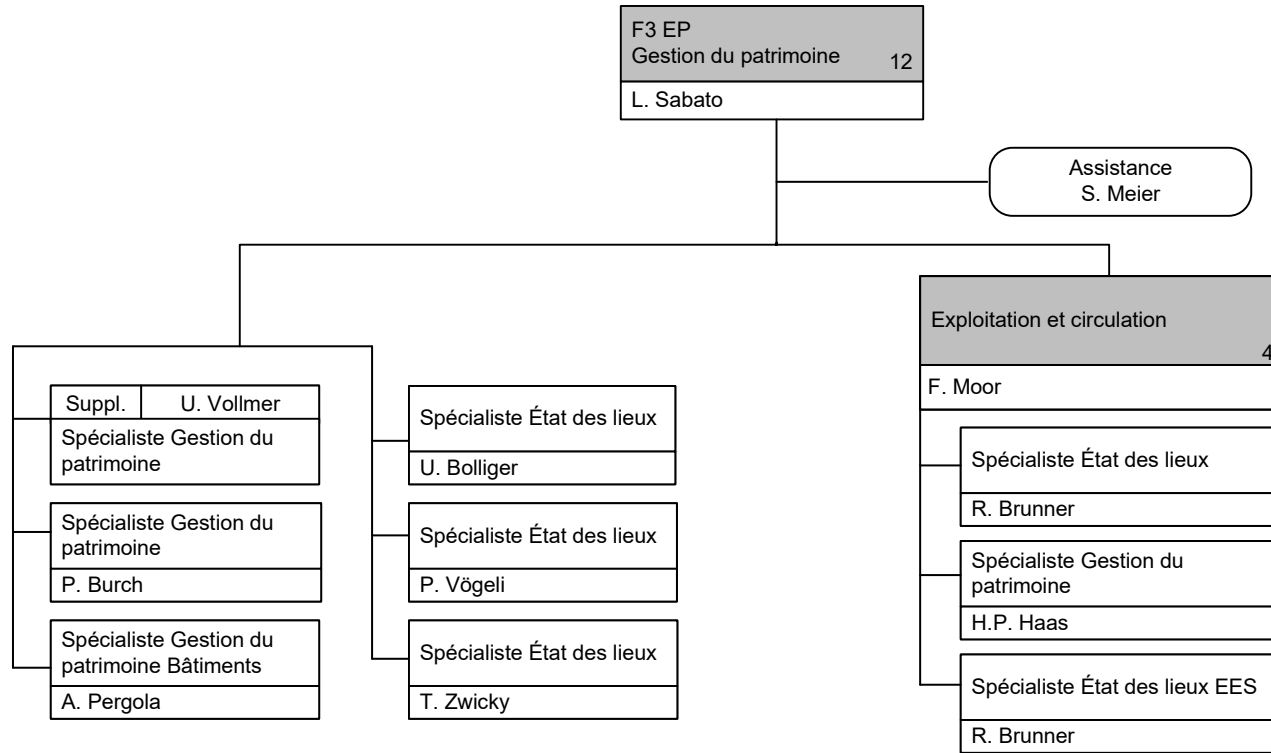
F3 EP
Gestion du patrimoine 12

L. Sabato

Assistance
S. Meier

Suppl. U. Vollmer
Spécialiste Gestion du patrimoine

Spécialiste Gestion du patrimoine
P. Burch

Spécialiste Gestion du patrimoine Bâtiments
A. Pergola

Spécialiste État des lieux
U. Bolliger

Spécialiste État des lieux
P. Vögeli

Spécialiste État des lieux
T. Zwicky

Exploitation et circulation
4

F. Moor

Spécialiste État des lieux
R. Brunner

Spécialiste Gestion du patrimoine
H.P. Haas

Spécialiste État des lieux EES
R. Brunner